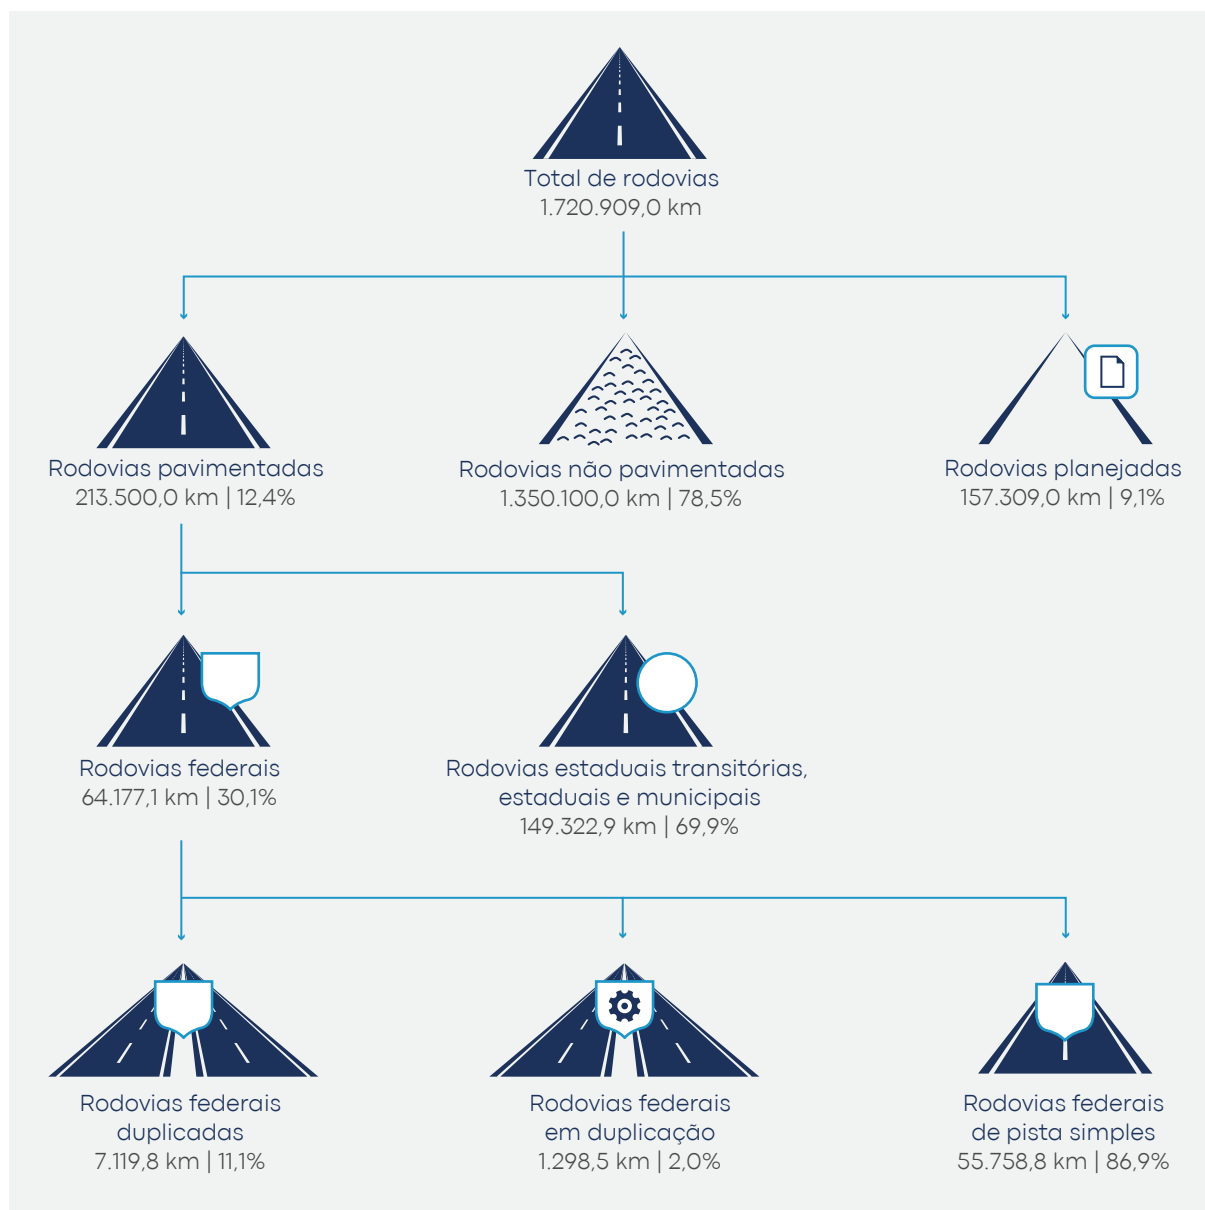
Total de rodovias
1.720.909,0 km

Rodovias pavimentadas
213.500,0 km | 12,4%

Rodovias não pavimentadas
1.350.100,0 km | 78,5%

Rodovias planejadas
157.309,0 km | 9,1%

Rodovias federais
64.177,1 km | 30,1%

Rodovias estaduais transitórias, estaduais e municipais
149.322,9 km | 69,9%

Rodovias federais duplicadas
7.119,8 km | 11,1%

Rodovias federais em duplicação
1.298,5 km | 2,0%

Rodovias federais de pista simples
55.758,8 km | 86,9%